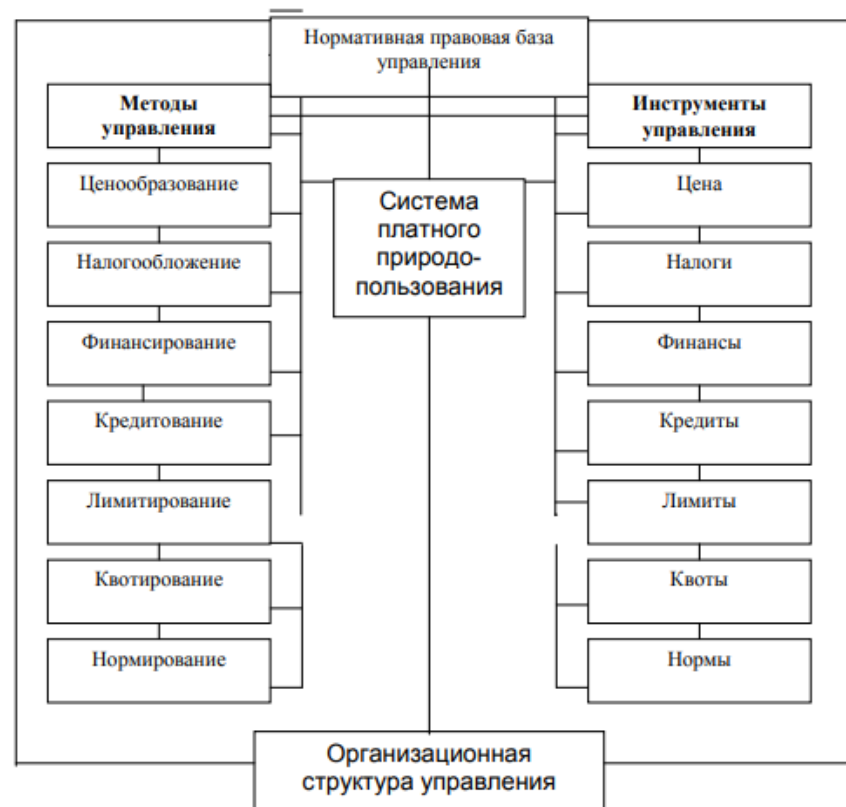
Нормативная правовая база управления

Методы управления

Ценообразование

Налогообложение

Финансирование

Кредитование

Лимитирование

Квотирование

Нормирование

Система платного природопользования

Инструменты управления

Цена

Налоги

Финансы

Кредиты

Лимиты

Квоты

Нормы

Организационная структура управления